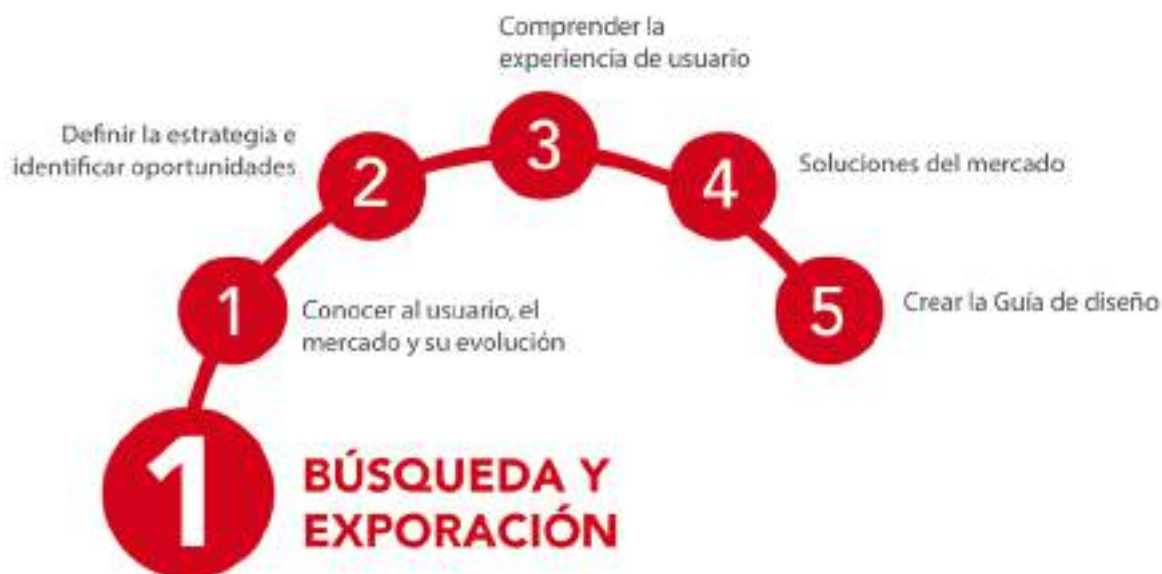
Comprender la experiencia de usuario

Definir la estrategia e identificar oportunidades

3

2

4

Soluciones del mercado

1

Conocer al usuario, el mercado y su evolución

5

Crear la Guía de diseño

1

BÚSQUEDA Y EXPORACIÓN